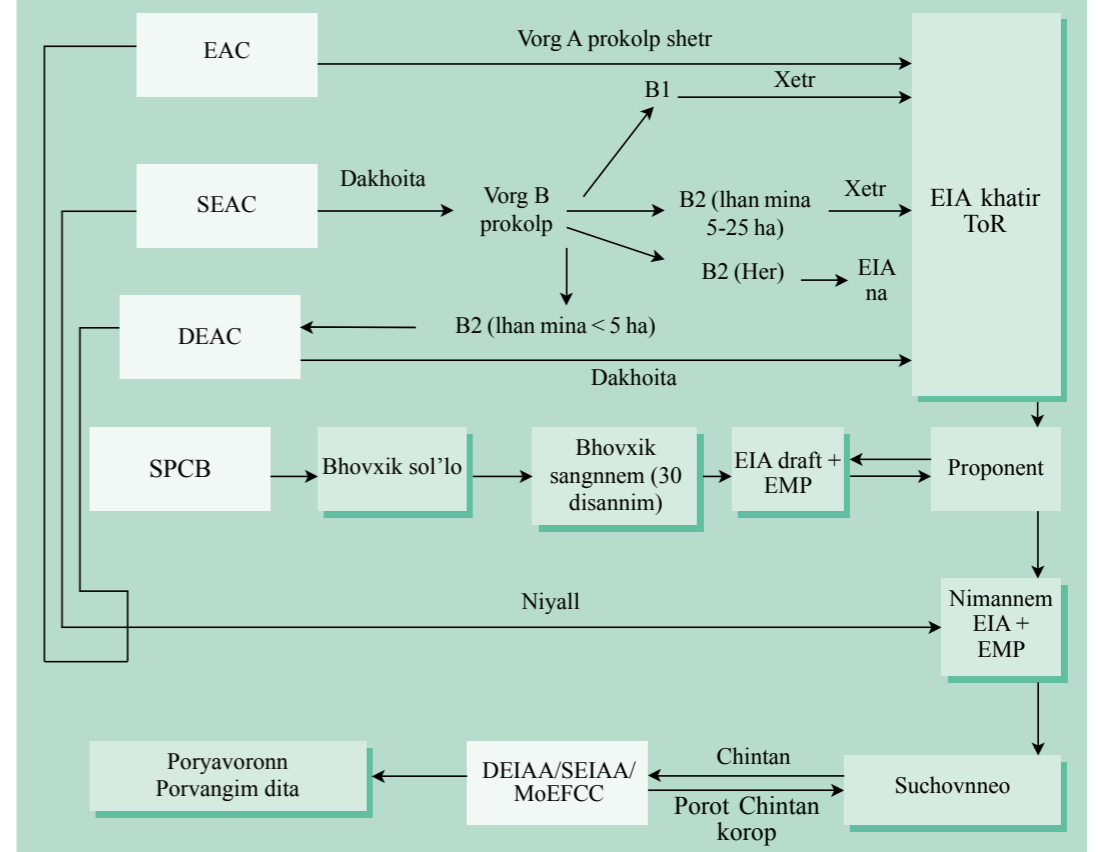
EAC

Vorg A prokolp shetr

B1

Xetr

SEAC

Dakhoita

Vorg B prokolp

B2 (lhan mina 5-25 ha)

Xetr

EIA khatir ToR

B2 (Her)

EIA na

DEAC

B2 (lhan mina < 5 ha)

Dakhoita

SPCB

Bhovxik sol’lo

Bhovxik sangnnem (30 disannim)

EIA draft + EMP

Proponent

Niyall

Nimannem EIA + EMP

Poryavoronn Porvangim dita

DEIAA/SEIAA/ MoEFCC

Chintan

Porot Chintan korop

Suchovnneo